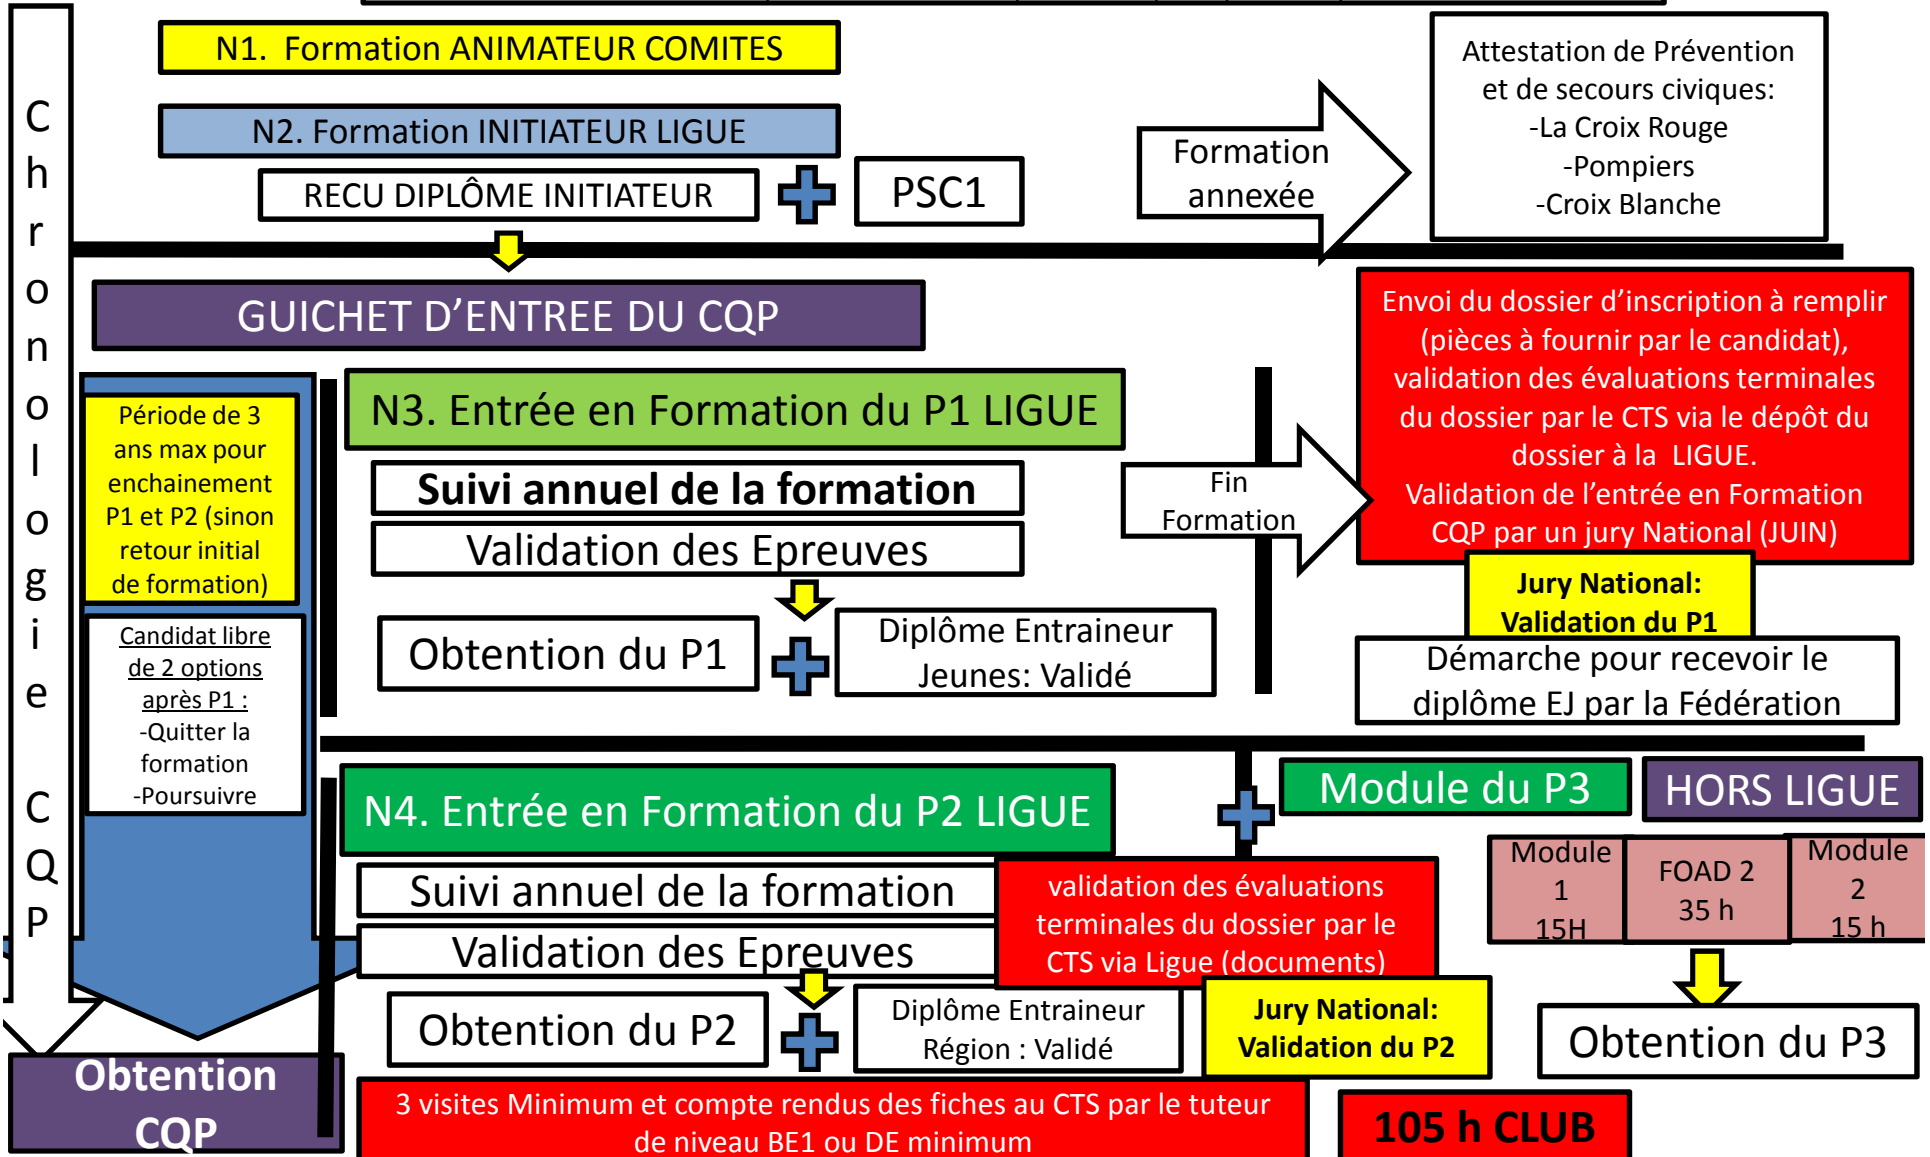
Chronologie CQP

N1. Formation ANIMATEUR COMITES

N2. Formation INITIATEUR LIGUE

RECU DIPLÔME INITIATEUR

PSC1

Formation annexée

Attestation de Prévention et de secours civiques:
-La Croix Rouge
-Pompiers
-Croix Blanche

GUICHET D’ENTREE DU CQP

Période de 3 ans max pour enchainement P1 et P2 (sinon retour initial de formation)

Candidat libre de 2 options après P1 :
-Quitter la formation
-Poursuivre

N3. Entrée en Formation du P1 LIGUE

Suivi annuel de la formation

Validation des Epreuves

Obtention du P1

Diplôme Entraineur Jeunes: Validé

Fin Formation

Envoi du dossier d’inscription à remplir (pièces à fournir par le candidat), validation des évaluations terminales du dossier par le CTS via le dépôt du dossier à la LIGUE.
Validation de l’entrée en Formation CQP par un jury National (JUIN)

Jury National: Validation du P1

Démarche pour recevoir le diplôme EJ par la Fédération

N4. Entrée en Formation du P2 LIGUE

Module du P3

HORS LIGUE

Module 1 15H

FOAD 2 35 h

Module 2 15 h

Suivi annuel de la formation

validation des évaluations terminales du dossier par le CTS via Ligue (documents)

Validation des Epreuves

Obtention du P2

Diplôme Entraineur Région : Validé

Jury National: Validation du P2

Obtention du P3

Obtention CQP

3 visites Minimum et compte rendus des fiches au CTS par le tuteur de niveau BE1 ou DE minimum

105 h CLUB